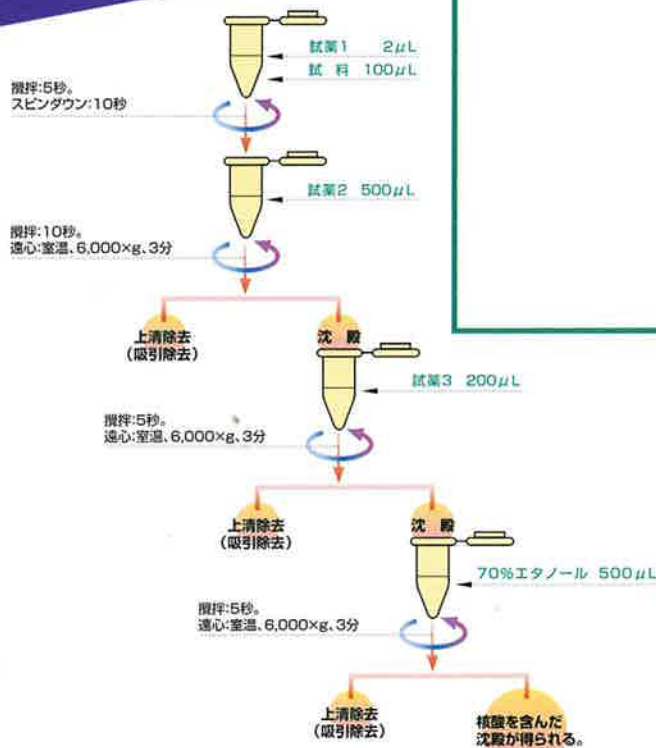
試薬1　2$\mu$L
試　料　100$\mu$L

撹拌:5秒。
スピンダウン:10秒

試薬2　500$\mu$L

撹拌:10秒。
遠心:室温、6,000×g、3分

上清除去
(吸引除去)

沈　殿

試薬3　200$\mu$L

撹拌:5秒。
遠心:室温、6,000×g、3分

上清除去
(吸引除去)

沈　殿

70%エタノール　500$\mu$L

撹拌:5秒。
遠心:室温、6,000×g、3分

上清除去
(吸引除去)

核酸を含んだ
沈殿が得られる。